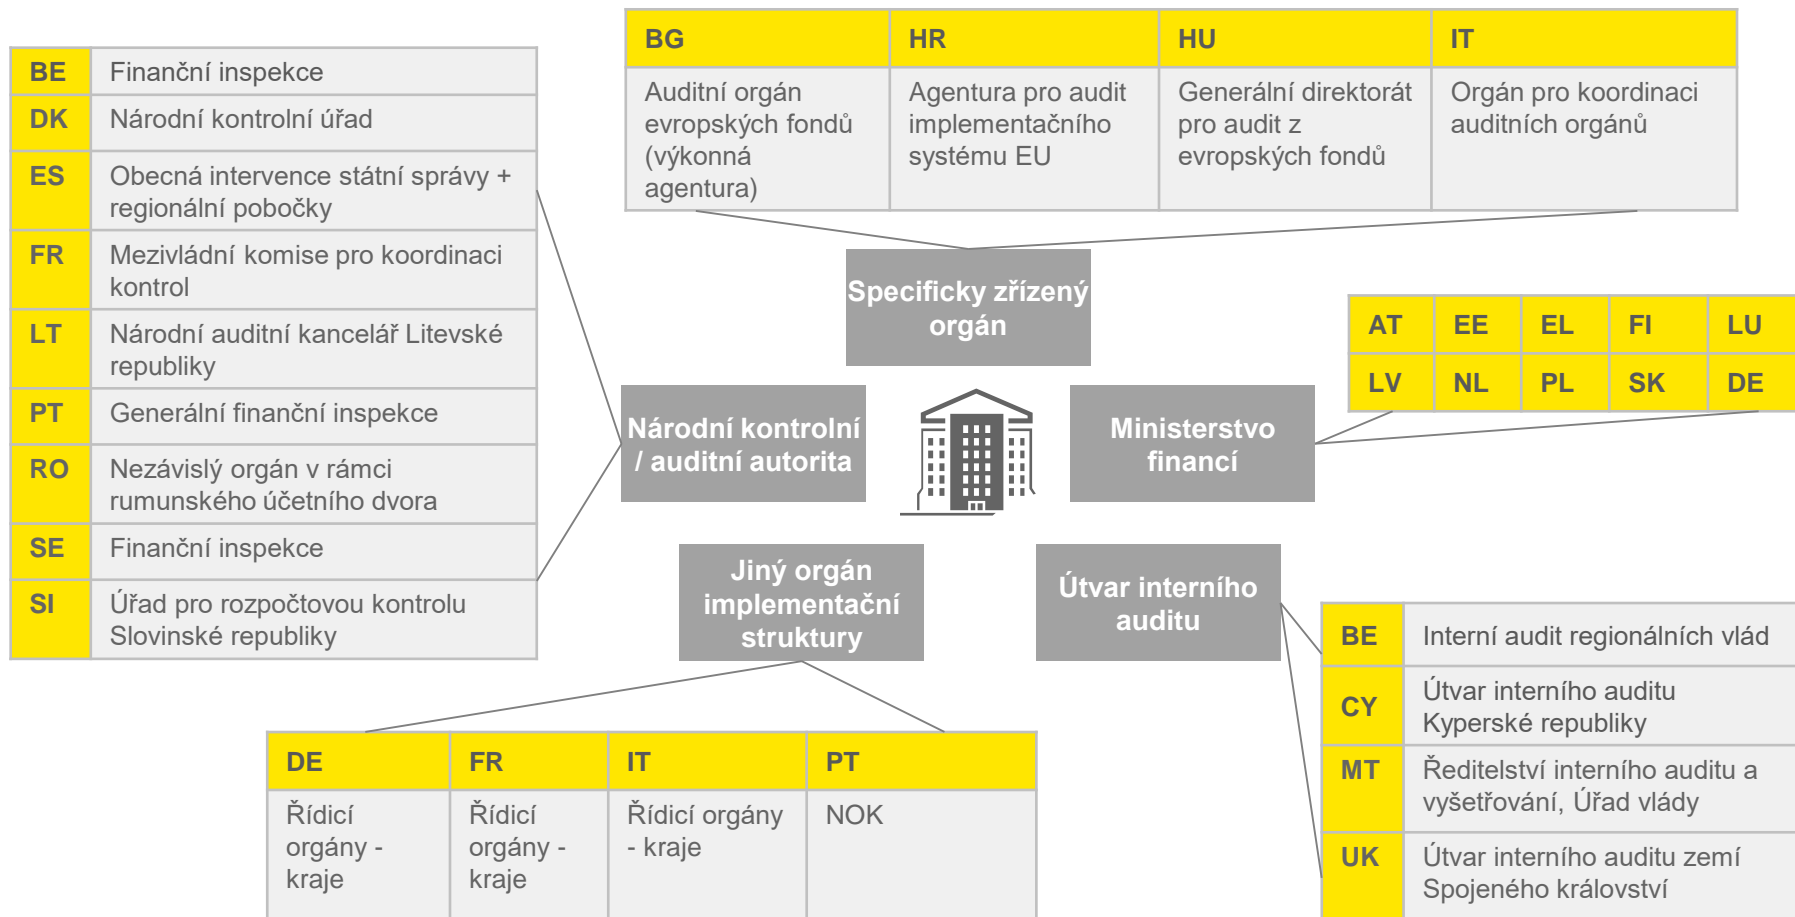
| BE | Finanční inspekce |
|---|---|
| DK | Národní kontrolní úřad |
| ES | Obecná intervence státní správy + regionální pobočky |
| FR | Mezivládní komise pro koordinaci kontrol |
| LT | Národní auditní kancelář Litevské republiky |
| PT | Generální finanční inspekce |
| RO | Nezávislý orgán v rámci rumunského účetního dvora |
| SE | Finanční inspekce |
| SI | Úřad pro rozpočtovou kontrolu Slovinské republiky |

| BG | HR | HU | IT |
|---|---|---|---|
| Auditní orgán evropských fondů (výkonná agentura) | Agentura pro audit implementačního systému EU | Generální direktorát pro audit z evropských fondů | Orgán pro koordinaci auditních orgánů |

Specificky zřízený orgán

| AT | EE | EL | FI | LU |
|---|---|---|---|---|
| LV | NL | PL | SK | DE |

Národní kontrolní / auditní autorita

Ministerstvo financí

Jiný orgán implementační struktury

Útvar interního auditu

| BE | Interní audit regionálních vlád |
|---|---|
| CY | Útvar interního auditu Kyperské republiky |
| MT | Ředitelství interního auditu a vyšetřování, Úřad vlády |
| UK | Útvar interního auditu zemí Spojeného království |

| DE | FR | IT | PT |
|---|---|---|---|
| Řídicí orgány - kraje | Řídicí orgány - kraje | Řídicí orgány - kraje | NOK |